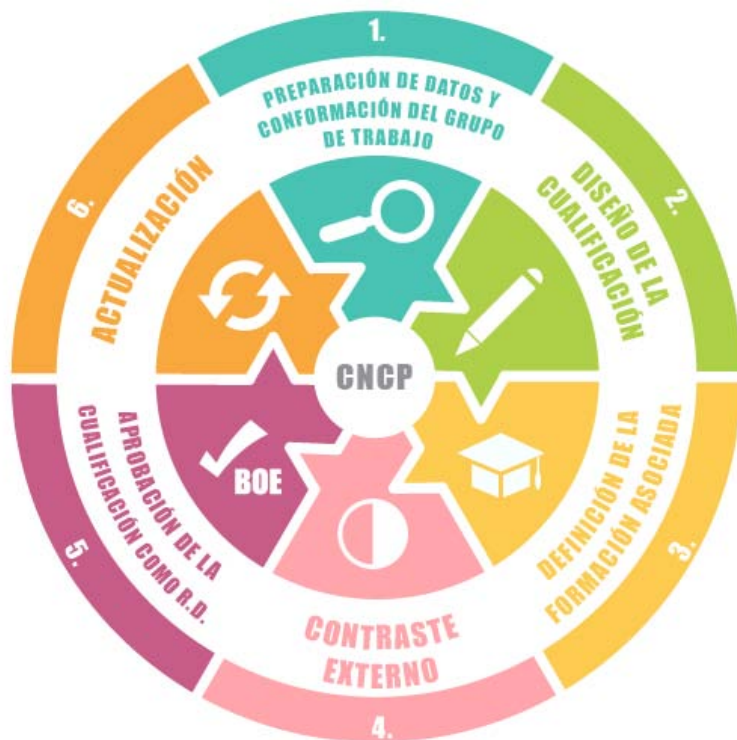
CNCP

1.
PREPARACIÓN DE DATOS Y CONFORMACIÓN DEL GRUPO DE TRABAJO

2.
DISEÑO DE LA CUALIFICACIÓN

3.
DEFINICIÓN DE LA FORMACIÓN ASOCIADA

4.
CONTRASTE EXTERNO

5.
APROBACIÓN DE LA CUALIFICACIÓN COMO R.D.

BOE

6.
ACTUALIZACIÓN